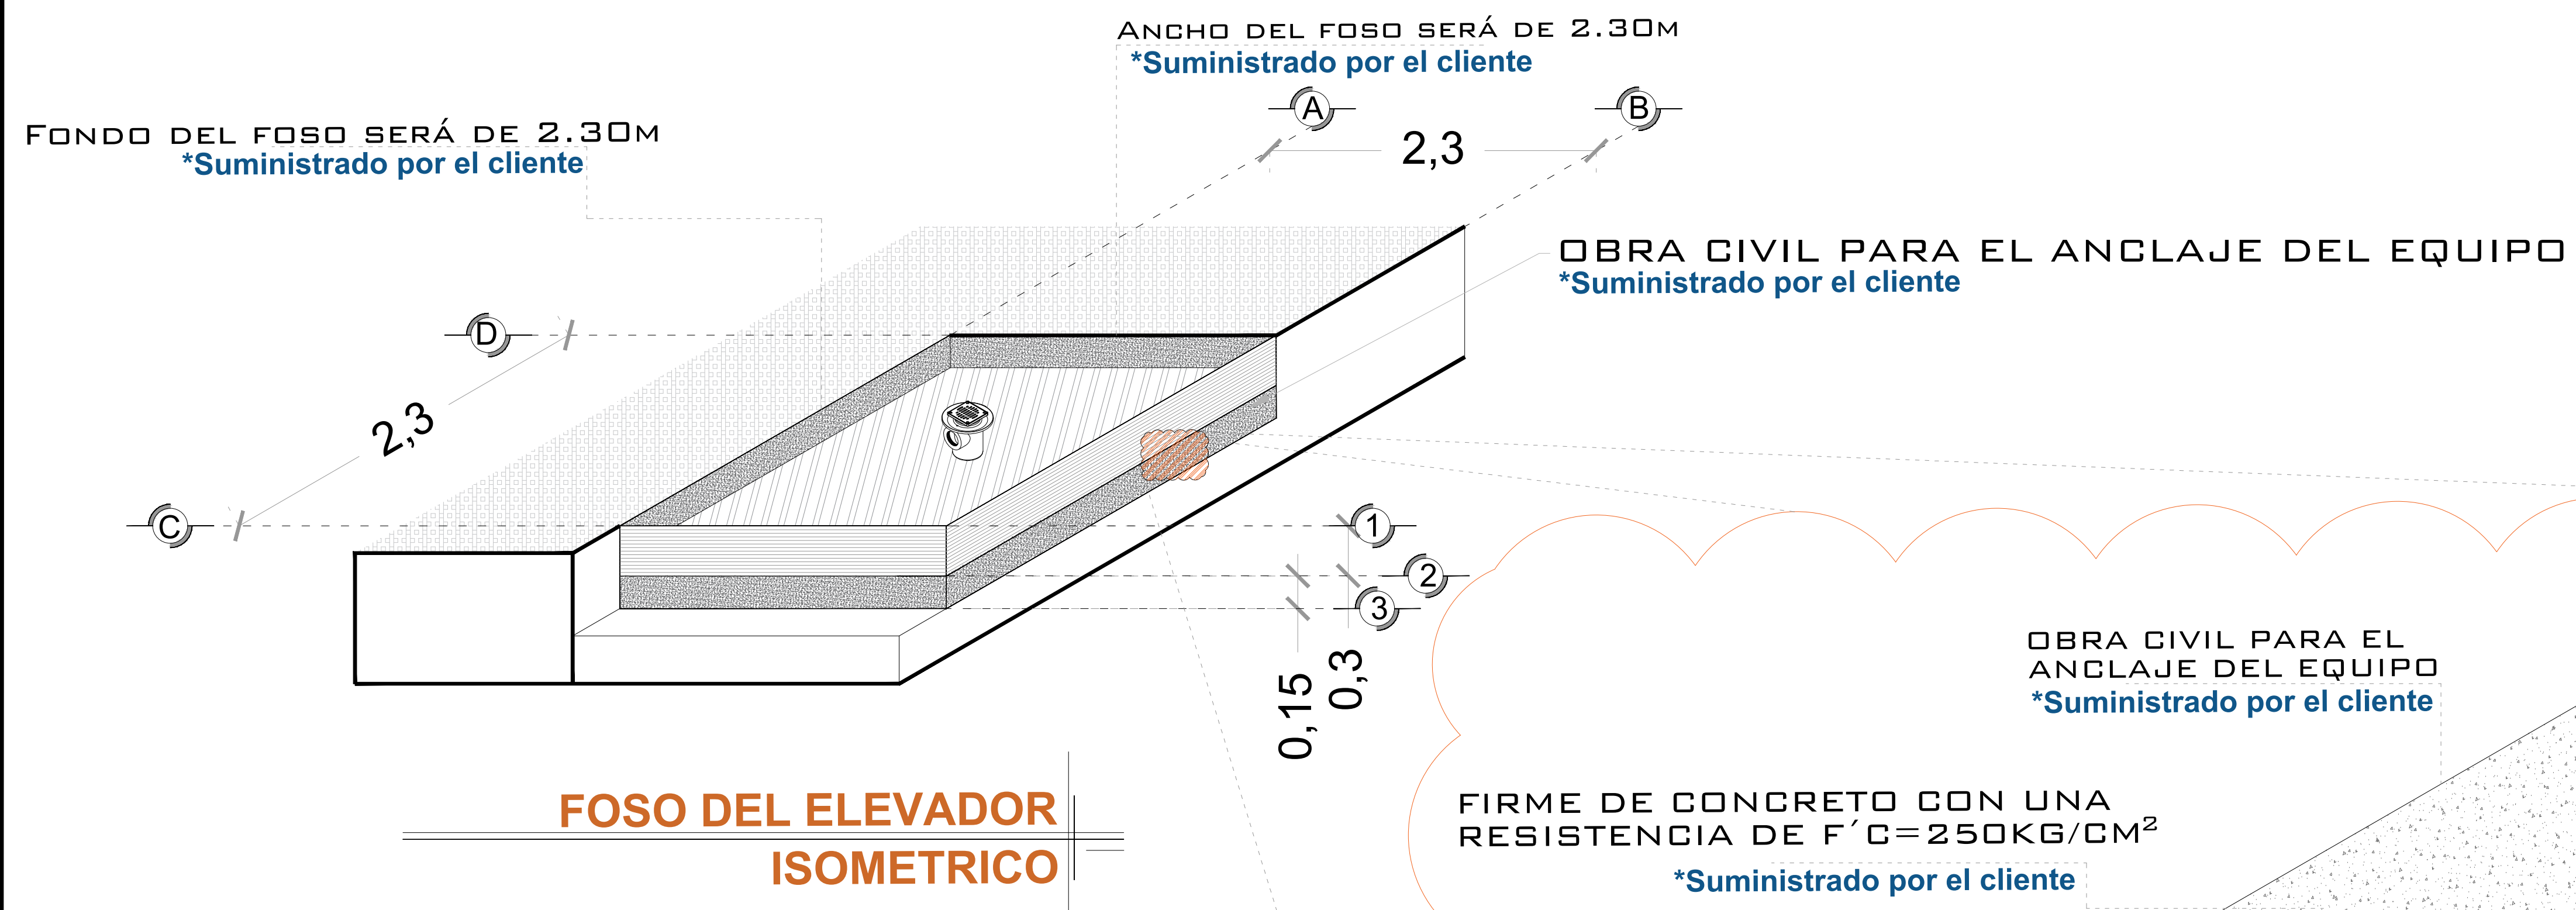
Ancho del foso será de 2.30m
*Suministrado por el cliente

Fondo del foso será de 2.30m
*Suministrado por el cliente

A
B
2,3

OBRA CIVIL PARA EL ANCLAJE DEL EQUIPO
*Suministrado por el cliente

D
2,3
C
1
2
3
0,15
0,3

OBRA CIVIL PARA EL ANCLAJE DEL EQUIPO
*Suministrado por el cliente

FIRME DE CONCRETO CON UNA RESISTENCIA DE F´C=250KG/CM$^2$
*Suministrado por el cliente

FOSO DEL ELEVADOR
ISOMETRICO